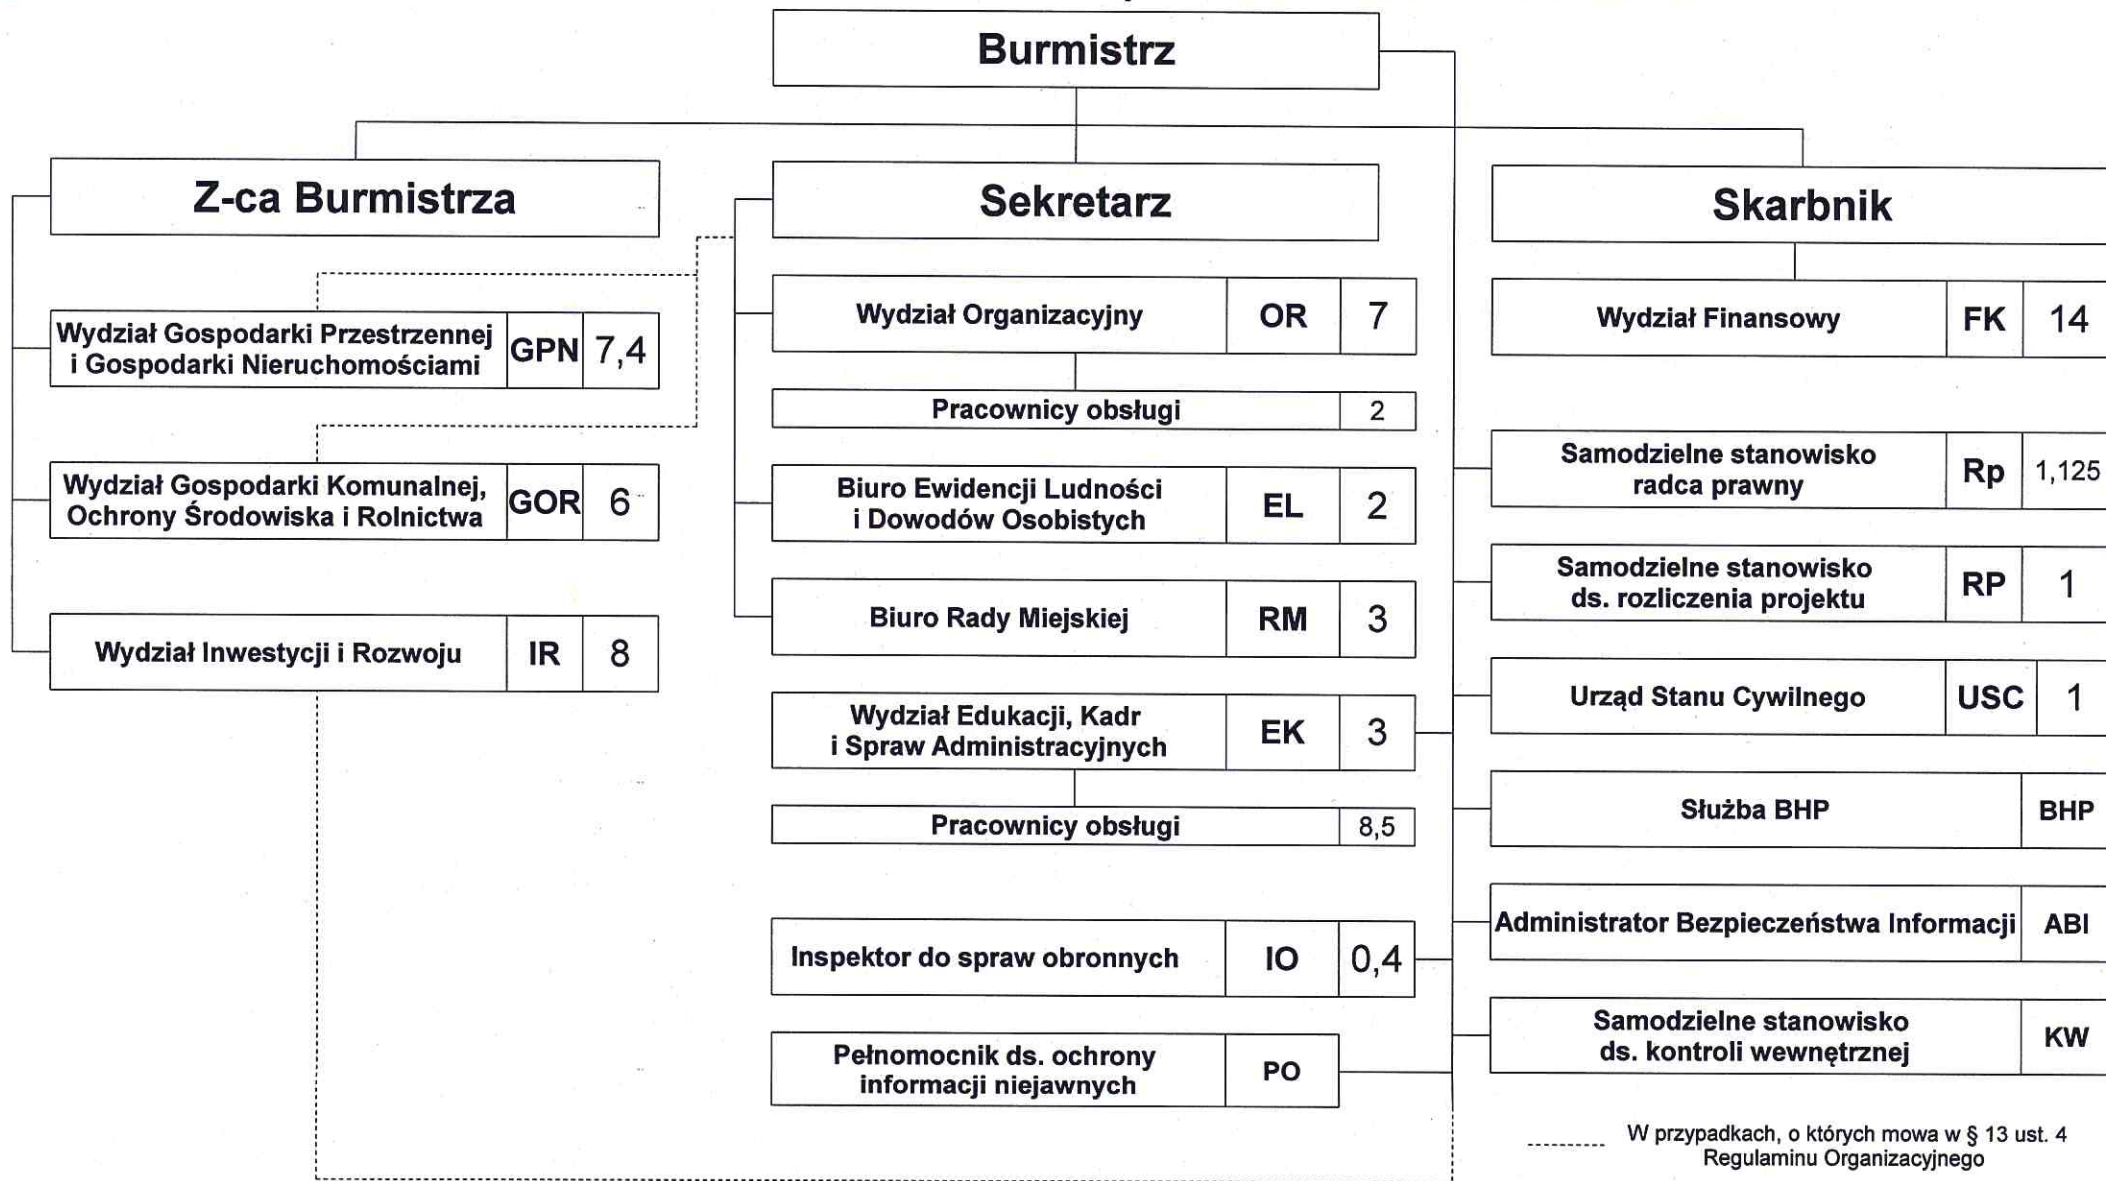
Burmistrz

Z-ca Burmistrza

| Wydział Gospodarki Przestrzennej i Gospodarki Nieruchomościami | GPN | 7,4 |
|---|---|---|
| Wydział Gospodarki Komunalnej, Ochrony Środowiska i Rolnictwa | GOR | 6 |
| Wydział Inwestycji i Rozwoju | IR | 8 |

Sekretarz

| Wydział Organizacyjny | OR | 7 |
|---|---|---|
| Pracownicy obsługi | | 2 |
| Biuro Ewidencji Ludności i Dowodów Osobistych | EL | 2 |
| Biuro Rady Miejskiej | RM | 3 |
| Wydział Edukacji, Kadr i Spraw Administracyjnych | EK | 3 |
| Pracownicy obsługi | | 8,5 |
| Inspektor do spraw obronnych | IO | 0,4 |
| Pełnomocnik ds. ochrony informacji niejawnych | PO | |

Skarbnik

| Wydział Finansowy | FK | 14 |
|---|---|---|
| Samodzielne stanowisko radca prawny | Rp | 1,125 |
| Samodzielne stanowisko ds. rozliczenia projektu | RP | 1 |
| Urząd Stanu Cywilnego | USC | 1 |
| Służba BHP | BHP | |
| Administrator Bezpieczeństwa Informacji | ABI | |
| Samodzielne stanowisko ds. kontroli wewnętrznej | KW | |

W przypadkach, o których mowa w § 13 ust. 4 Regulaminu Organizacyjnego